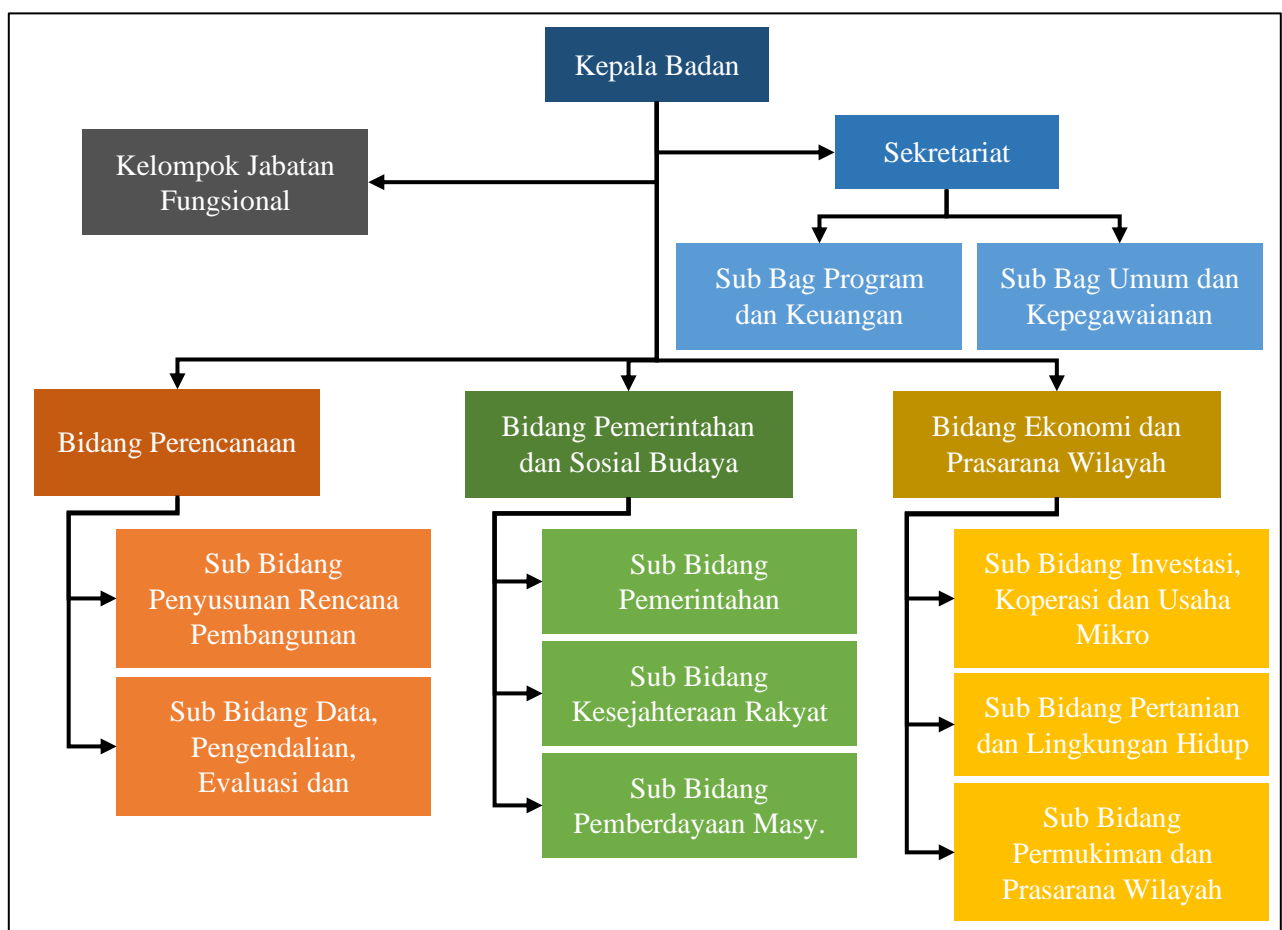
Kepala Badan

Kelompok Jabatan Fungsional

Sekretariat

Sub Bag Program dan Keuangan

Sub Bag Umum dan Kepegawaianan

Bidang Perencanaan

Sub Bidang Penyusunan Rencana Pembangunan

Sub Bidang Data, Pengendalian, Evaluasi dan

Bidang Pemerintahan dan Sosial Budaya

Sub Bidang Pemerintahan

Sub Bidang Kesejahteraan Rakyat

Sub Bidang Pemberdayaan Masy.

Bidang Ekonomi dan Prasarana Wilayah

Sub Bidang Investasi, Koperasi dan Usaha Mikro

Sub Bidang Pertanian dan Lingkungan Hidup

Sub Bidang Permukiman dan Prasarana Wilayah